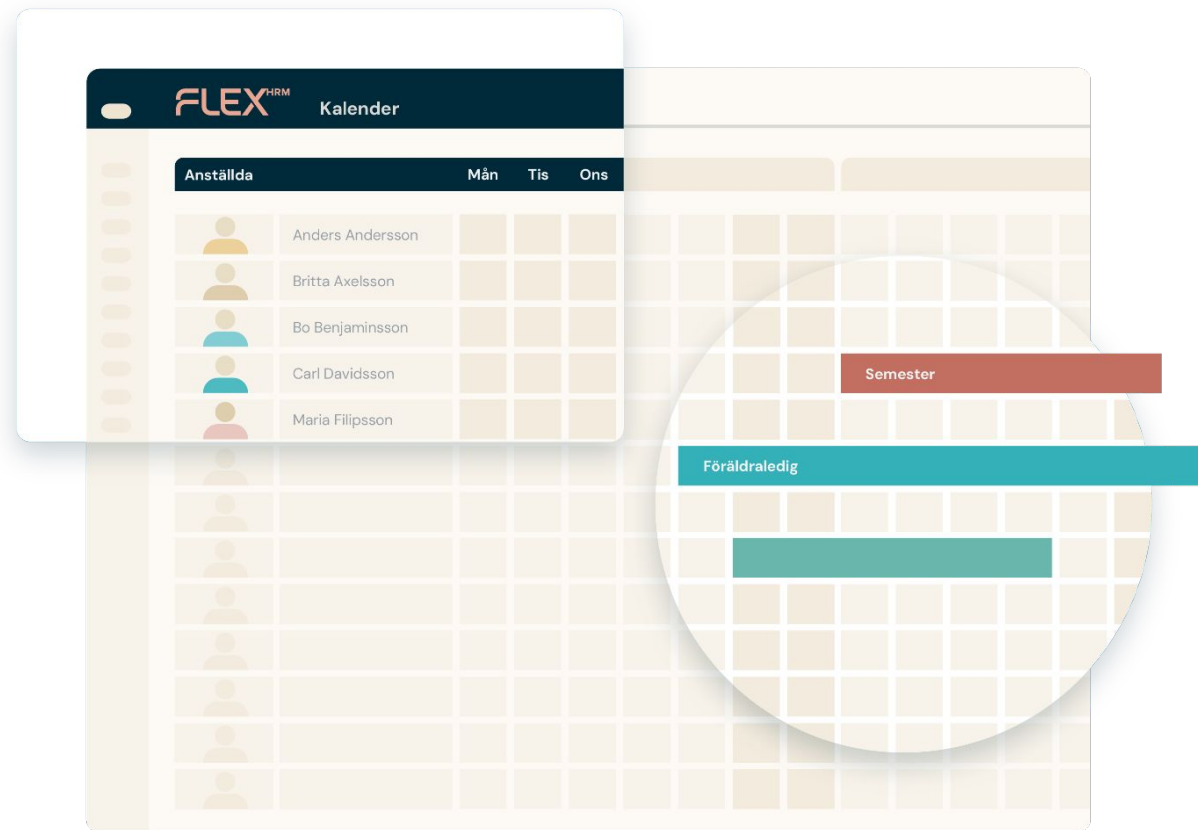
FLEX HRM Kalender

| Anställda | Mån | Tis | Ons |
|---|---|---|---|
| Anders Andersson | | | |
| Britta Axelsson | | | |
| Bo Benjaminsson | | | |
| Carl Davidsson | | | |
| Maria Filipsson | | | |

Semester

Föräldraledig